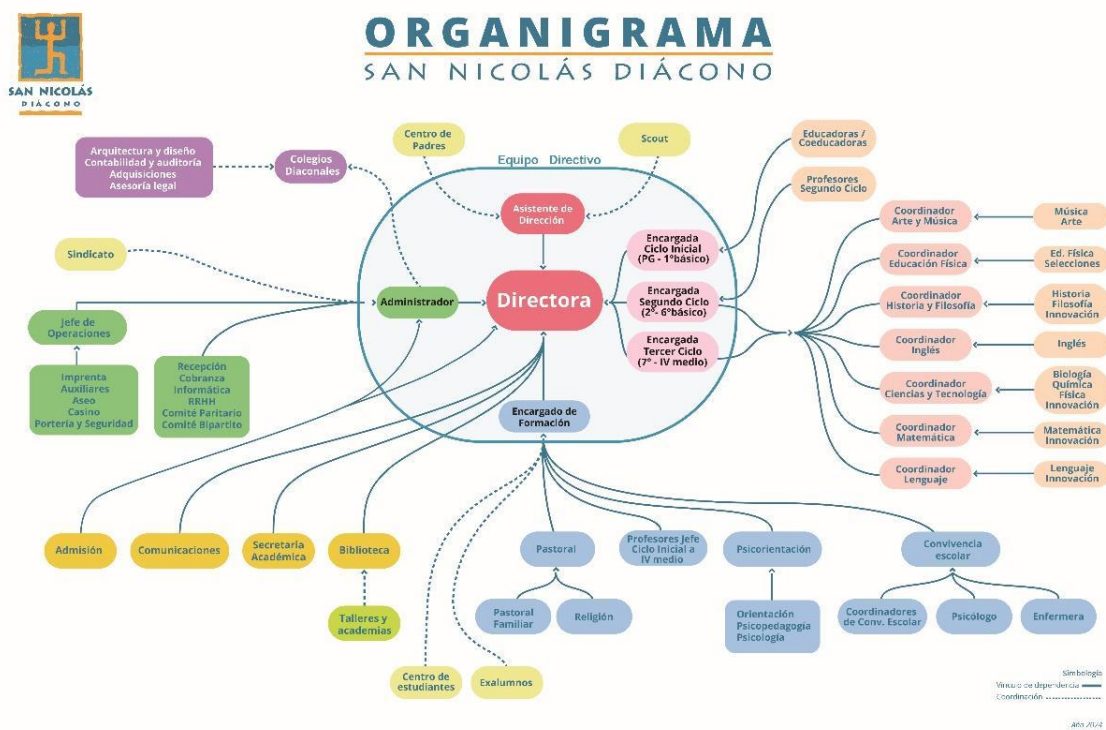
SAN NICOLÁS
DIÁCONO

ORGANIGRAMA
SAN NICOLÁS DIÁCONO

Arquitectura y diseño
Contabilidad y auditoría
Adquisiciones
Asesoría legal

Colegios Diaconales

Centro de Padres

Scout

Equipo Directivo

Asistente de Dirección

Educadoras / Coeducadoras

Profesores Segundo Ciclo

Sindicato

Administrador

Directora

Encargada Ciclo Inicial (PG - 1°básico)

Encargada Segundo Ciclo (2° - 6°básico)

Encargada Tercer Ciclo (7° - IV medio)

Coordinador Arte y Música

Música Arte

Coordinador Educación Física

Ed. Física Selecciones

Coordinador Historia y Filosofía

Historia Filosofía Innovación

Coordinador Inglés

Inglés

Coordinador Ciencias y Tecnología

Biología Química Física Innovación

Coordinador Matemática

Matemática Innovación

Coordinador Lenguaje

Lenguaje Innovación

Jefe de Operaciones

Imprenta
Auxiliares
Aseo
Casino
Portería y Seguridad

Recepción
Cobranza
Informática
RRHH
Comité Paritario
Comité Bipartito

Encargado de Formación

Admisión

Comunicaciones

Secretaria Académica

Biblioteca

Talleres y academias

Pastoral

Pastoral Familiar

Religión

Profesores Jefe Ciclo Inicial a IV medio

Psicorientación

Orientación
Psicopedagogía
Psicología

Convivencia escolar

Coordinadores de Conv. Escolar

Psicólogo

Enfermera

Centro de estudiantes

Exalumnos

Simbología
Vínculo de dependencia
Coordinación

Año 2024